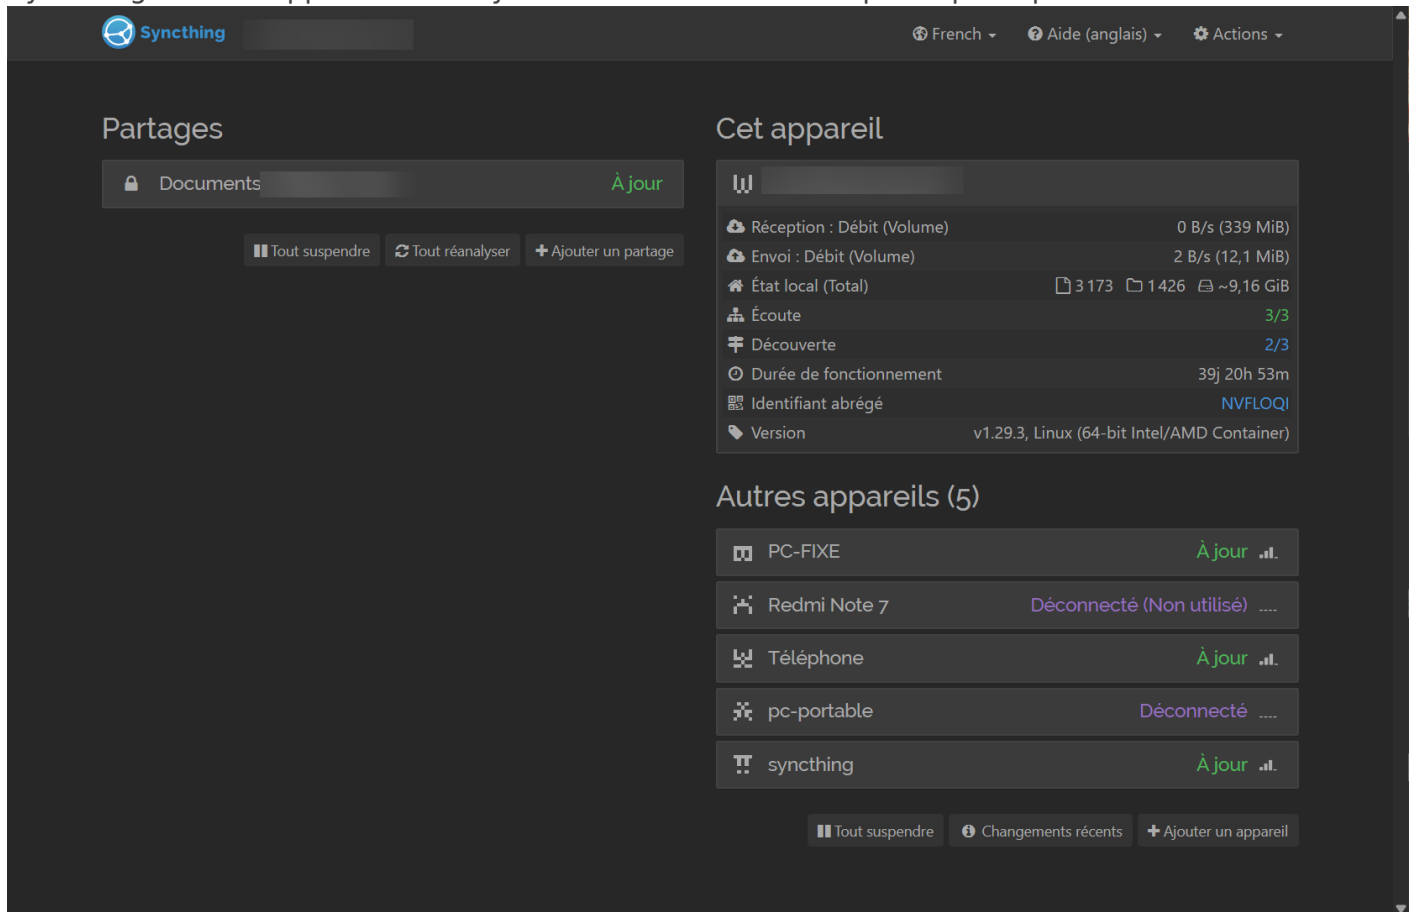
Syncthing

French Aide (anglais) Actions

Partages

Documents À jour

Tout suspendre Tout réanalyser Ajouter un partage

Cet appareil

| | |
|---|---|
| Réception : Débit (Volume) | 0 B/s (339 MiB) |
| Envoi : Débit (Volume) | 2 B/s (12,1 MiB) |
| État local (Total) | 3 173 1 426 ~9,16 GiB |
| Écoute | 3/3 |
| Découverte | 2/3 |
| Durée de fonctionnement | 39j 20h 53m |
| Identifiant abrégé | NVFLOQI |
| Version | v1.29.3, Linux (64-bit Intel/AMD Container) |

Autres appareils (5)

PC-FIXE À jour

Redmi Note 7 Déconnecté (Non utilisé)

Téléphone À jour

pc-portable Déconnecté

syncthing À jour

Tout suspendre Changements récents Ajouter un appareil